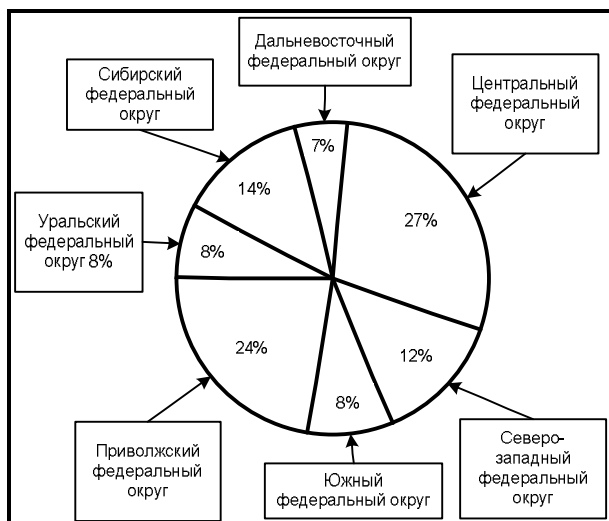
Дальневосточный федеральный округ

Сибирский федеральный округ

Центральный федеральный округ

7%

14%

27%

Уральский федеральный округ 8%

8%

24%

12%

8%

Приволжский федеральный округ

Южный федеральный округ

Северо-западный федеральный округ